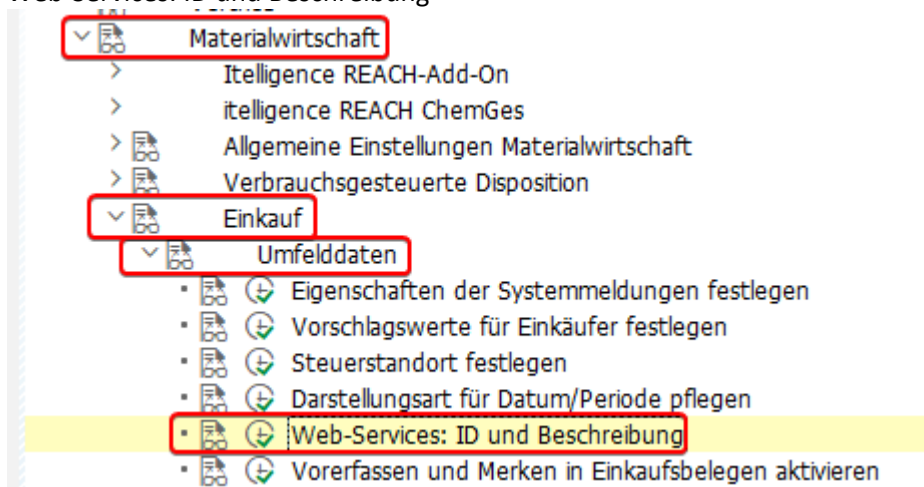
Web-Services: ID und Beschreibung

Materialwirtschaft

Itelligence REACH-Add-On

itelligence REACH ChemGes

Allgemeine Einstellungen Materialwirtschaft

Verbrauchsgesteuerte Disposition

Einkauf

Umfelddaten

Eigenschaften der Systemmeldungen festlegen

Vorschlagswerte für Einkäufer festlegen

Steuerstandort festlegen

Darstellungsart für Datum/Periode pflegen

Web-Services: ID und Beschreibung

Vorerfassen und Merken in Einkaufsbelegen aktivieren